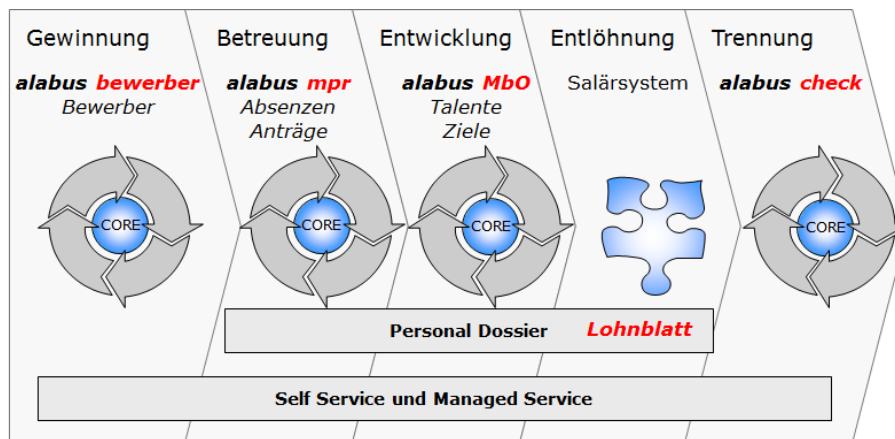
Gewinnung
alabus bewerber
Bewerber

CORE

Betreuung
alabus mpr
Absenzen
Anträge

CORE

Entwicklung
alabus MbO
Talente
Ziele

CORE

Entlöhnung
Salärsystem

Trennung
alabus check

CORE

Personal Dossier Lohnblatt

Self Service und Managed Service